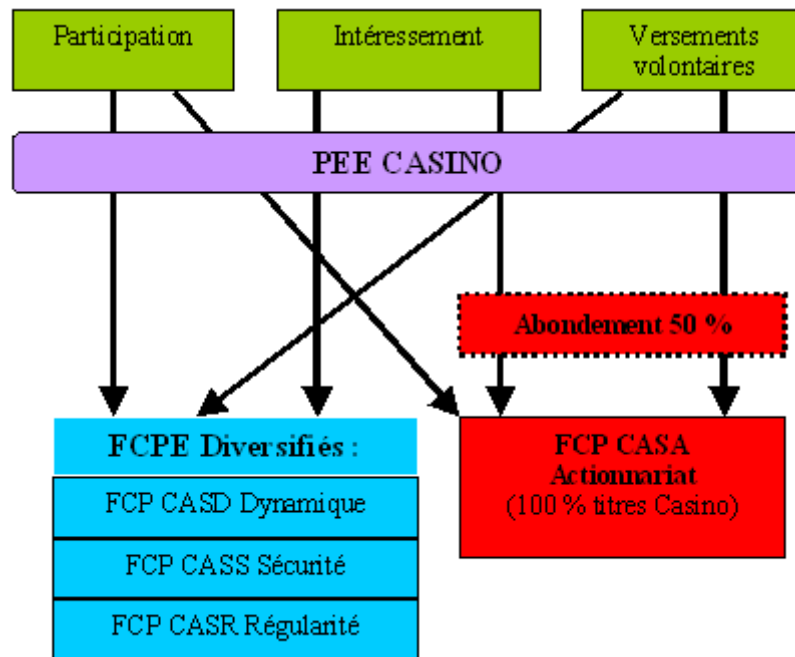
Participation

Intéressement

Versements volontaires

PEE CASINO

Abondement 50 %

FCPE Diversifiés :

FCP CASD Dynamique

FCP CASS Sécurité

FCP CASR Régularité

FCP CASA Actionnariat (100 % titres Casino)